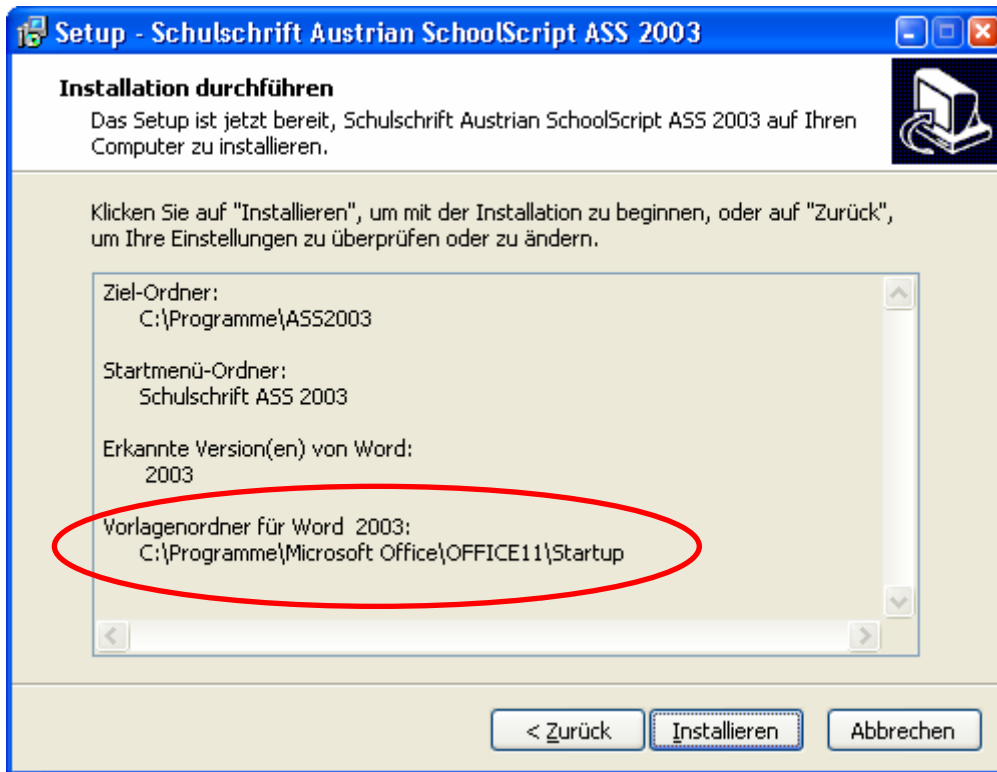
Setup - Schulschrift Austrian SchoolScript ASS 2003

Installation durchführen

Das Setup ist jetzt bereit, Schulschrift Austrian SchoolScript ASS 2003 auf Ihren Computer zu installieren.

Klicken Sie auf "Installieren", um mit der Installation zu beginnen, oder auf "Zurück", um Ihre Einstellungen zu überprüfen oder zu ändern.

Ziel-Ordner:
C:\Programme\ASS2003

Startmenü-Ordner:
Schulschrift ASS 2003

Erkannte Version(en) von Word:
2003

Vorlagenordner für Word 2003:
C:\Programme\Microsoft Office\OFFICE11\Startup

< Zurück | Installieren | Abbrechen